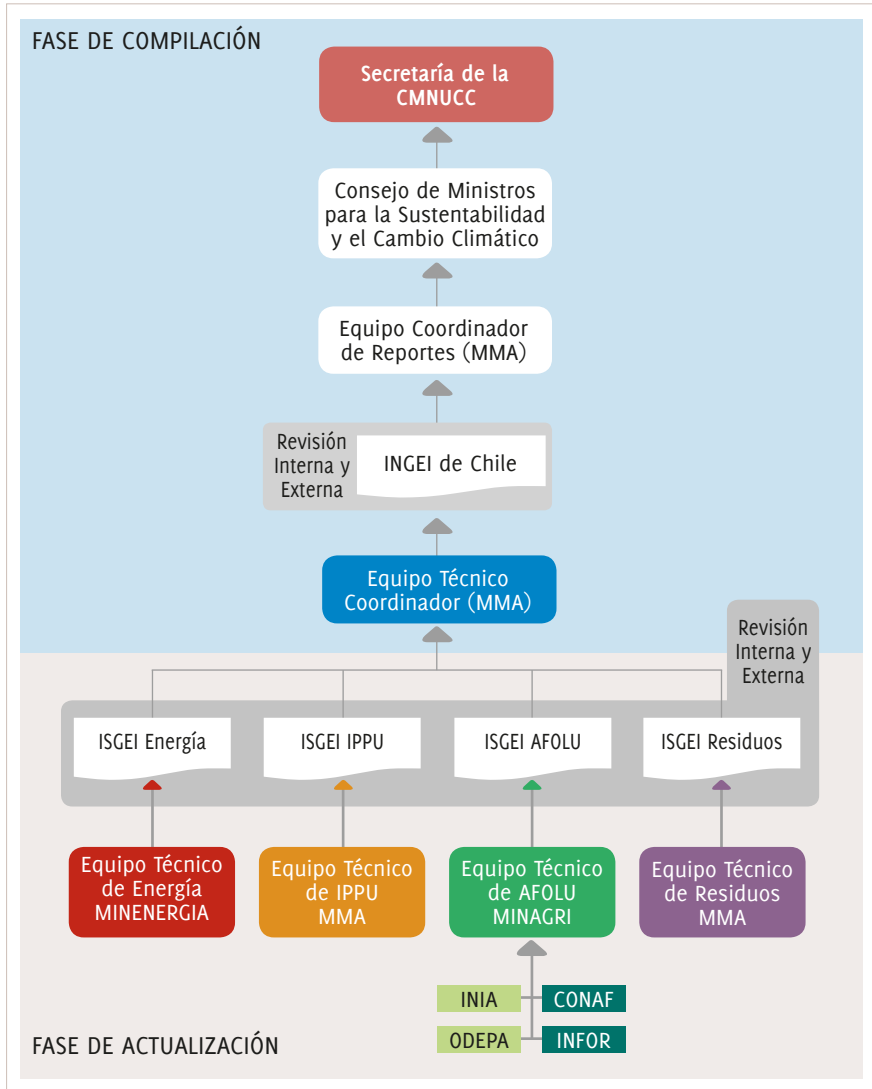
FASE DE COMPILACIÓN

Secretaría de la CMNUCC

Consejo de Ministros para la Sustentabilidad y el Cambio Climático

Equipo Coordinador de Reportes (MMA)

Revisión Interna y Externa

INGEI de Chile

Equipo Técnico Coordinador (MMA)

Revisión Interna y Externa

ISGEI Energía

ISGEI IPPU

ISGEI AFOLU

ISGEI Residuos

Equipo Técnico de Energía MINENERGIA

Equipo Técnico de IPPU MMA

Equipo Técnico de AFOLU MINAGRI

Equipo Técnico de Residuos MMA

INIA

CONAF

ODEPA

INFOR

FASE DE ACTUALIZACIÓN